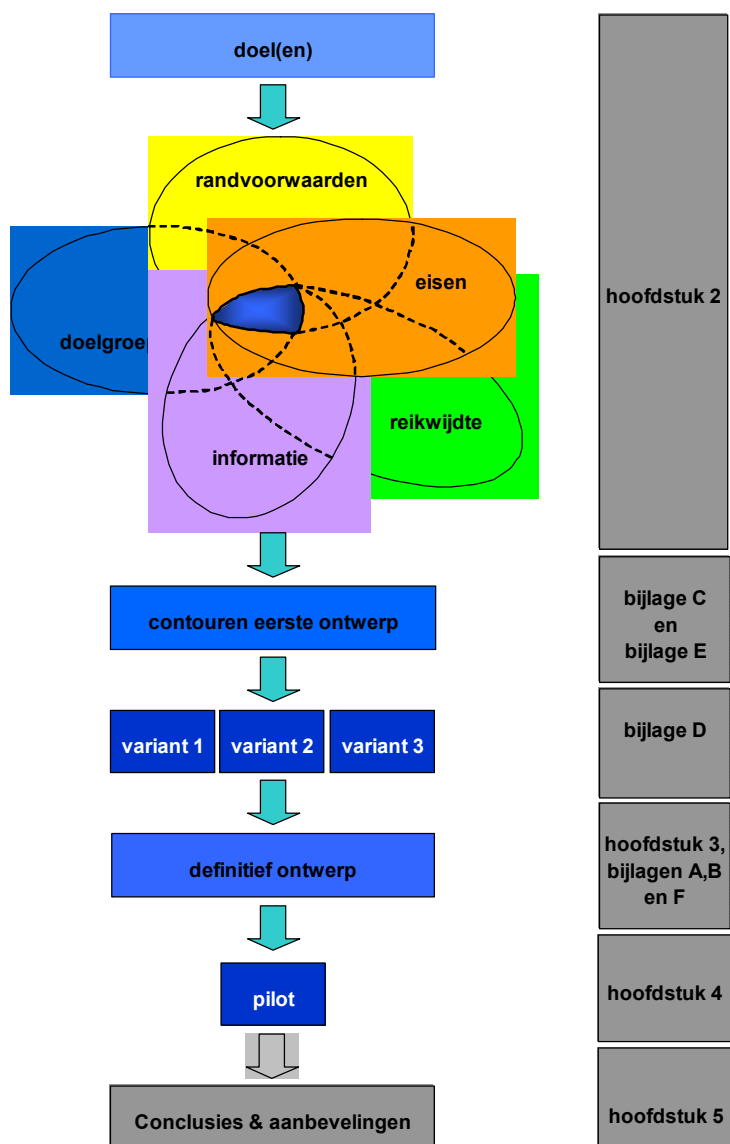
doel(en)

randvoorwaarden

eisen

doelgroe

reikwijdte

informatie

contouren eerste ontwerp

variant 1

variant 2

variant 3

definitief ontwerp

pilot

Conclusies & aanbevelingen

hoofdstuk 2

bijlage C en bijlage E

bijlage D

hoofdstuk 3, bijlagen A,B en F

hoofdstuk 4

hoofdstuk 5